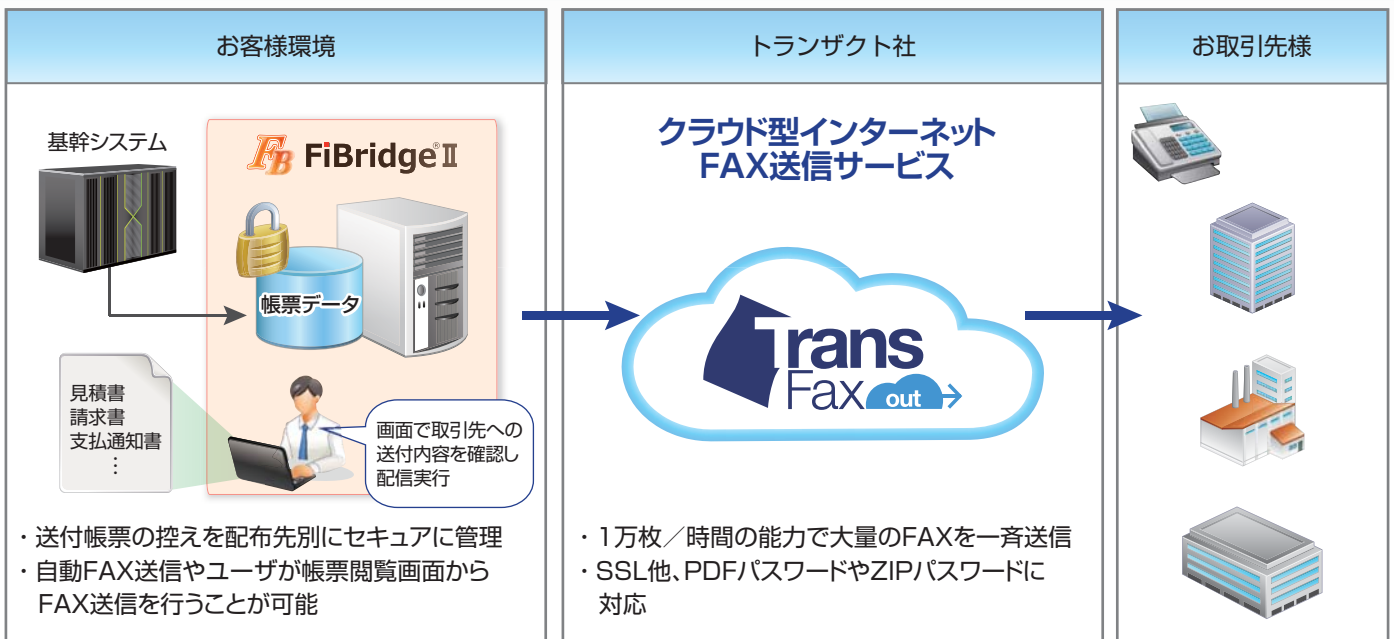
お客様環境

基幹システム

FB FiBridge®Ⅱ

帳票データ

見積書
請求書
支払通知書
⋮

画面で取引先への送付内容を確認し配信実行

・送付帳票の控えを配布先別にセキュアに管理
・自動FAX送信やユーザが帳票閲覧画面からFAX送信を行うことが可能

トランザクト社

クラウド型インターネット
FAX送信サービス

Trans
Fax out

・1万枚／時間の能力で大量のFAXを一斉送信
・SSL他、PDFパスワードやZIPパスワードに対応

お取引先様